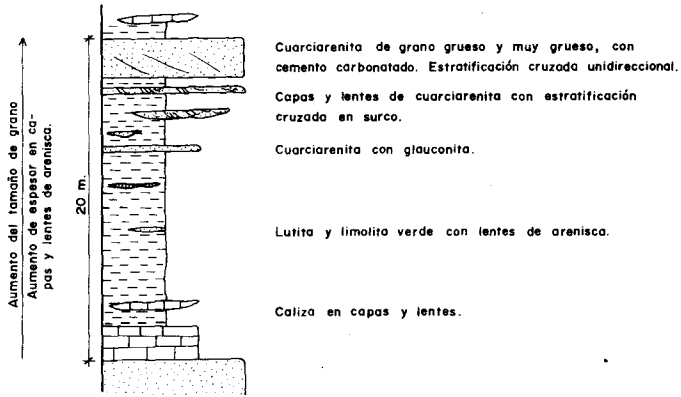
Aumento del tamaño de grano

Aumento de espesor en capas y lentes de arenisca.

20 m.

Cuarciarenita de grano grueso y muy grueso, con cemento carbonatado. Estratificación cruzada unidireccional.

Capas y lentes de cuarciarenita con estratificación cruzada en surco.

Cuarciarenita con glauconita.

Lutita y limolita verde con lentes de arenisca.

Caliza en capas y lentes.